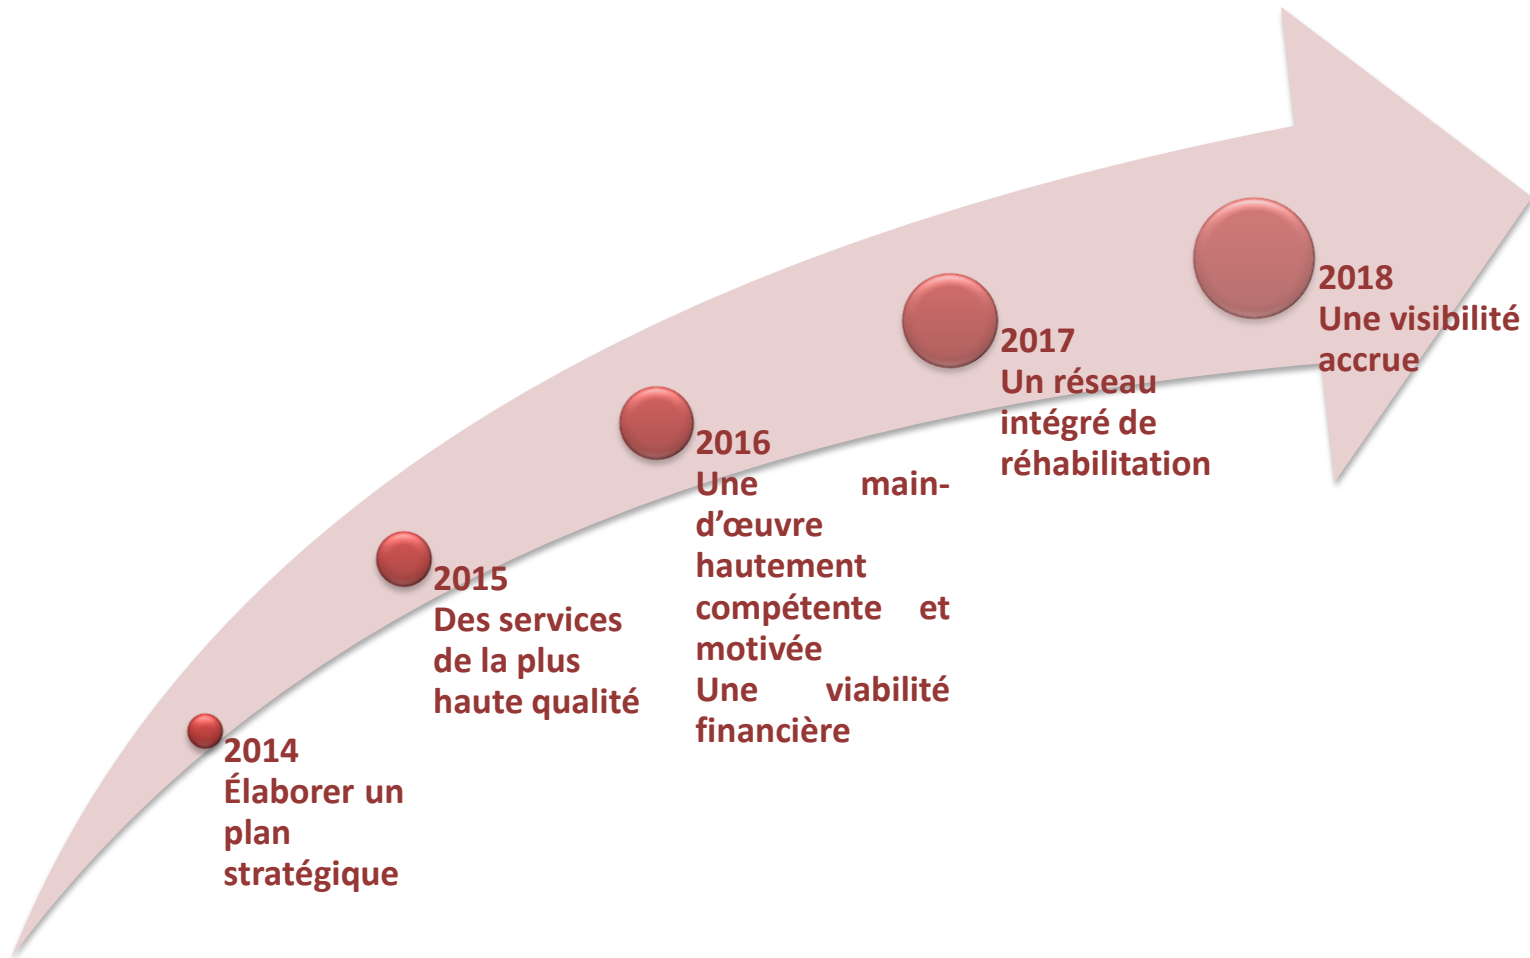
2014
Élaborer un plan stratégique

2015
Des services de la plus haute qualité

2016
Une main-d'œuvre hautement compétente et motivée
Une viabilité financière

2017
Un réseau intégré de réhabilitation

2018
Une visibilité accrue